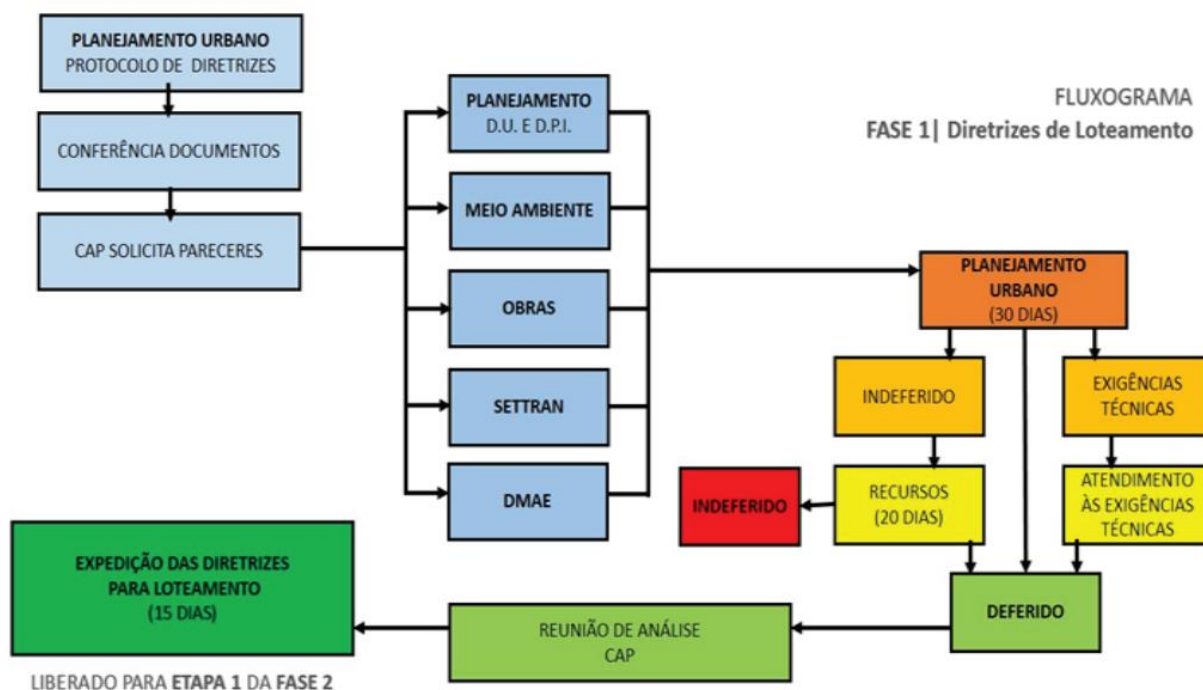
FLUXOGRAMA
FASE 1| Diretrizes de Loteamento

PLANEJAMENTO URBANO
PROTOCOLO DE DIRETRIZES

CONFERÊNCIA DOCUMENTOS

CAP SOLICITA PARECERES

PLANEJAMENTO
D.U. E D.P.I.

MEIO AMBIENTE

OBRAS

SETTRAN

DMAE

PLANEJAMENTO URBANO
(30 DIAS)

INDEFERIDO

EXIGÊNCIAS TÉCNICAS

INDEFERIDO

RECURSOS
(20 DIAS)

ATENDIMENTO ÀS EXIGÊNCIAS TÉCNICAS

DEFERIDO

REUNIÃO DE ANÁLISE
CAP

EXPEDIÇÃO DAS DIRETRIZES PARA LOTEAMENTO
(15 DIAS)

LIBERADO PARA ETAPA 1 DA FASE 2